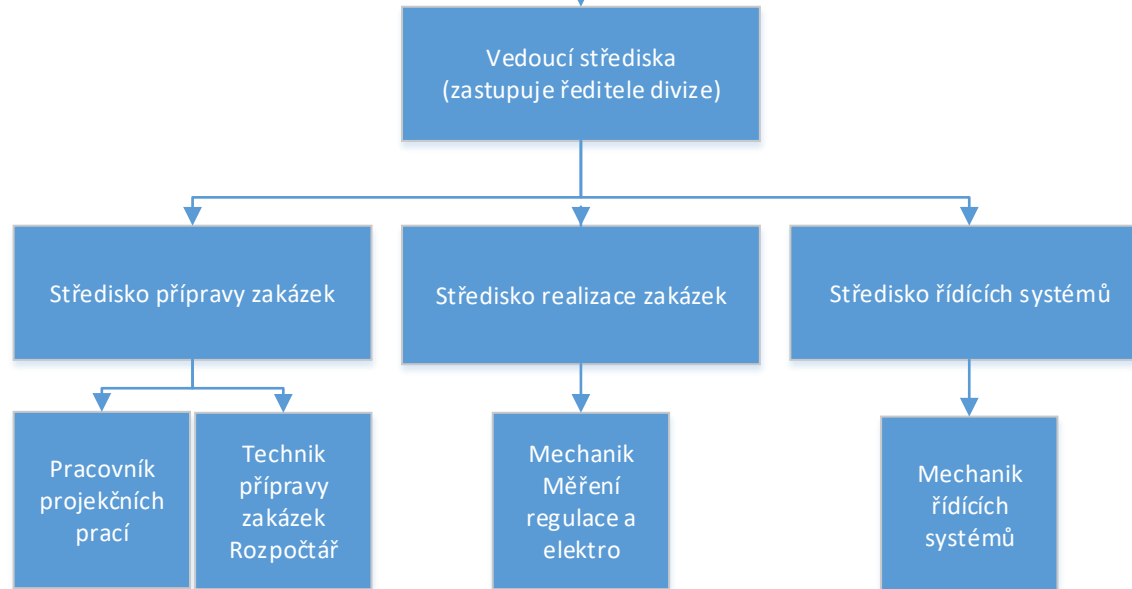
Vedoucí střediska
(zastupuje ředitele divize)

Středisko přípravy zakázek

Středisko realizace zakázek

Středisko řídících systémů

Pracovník projekčních prací

Technik přípravy zakázek Rozpočtář

Mechanik Měření regulace a elektro

Mechanik řídících systémů